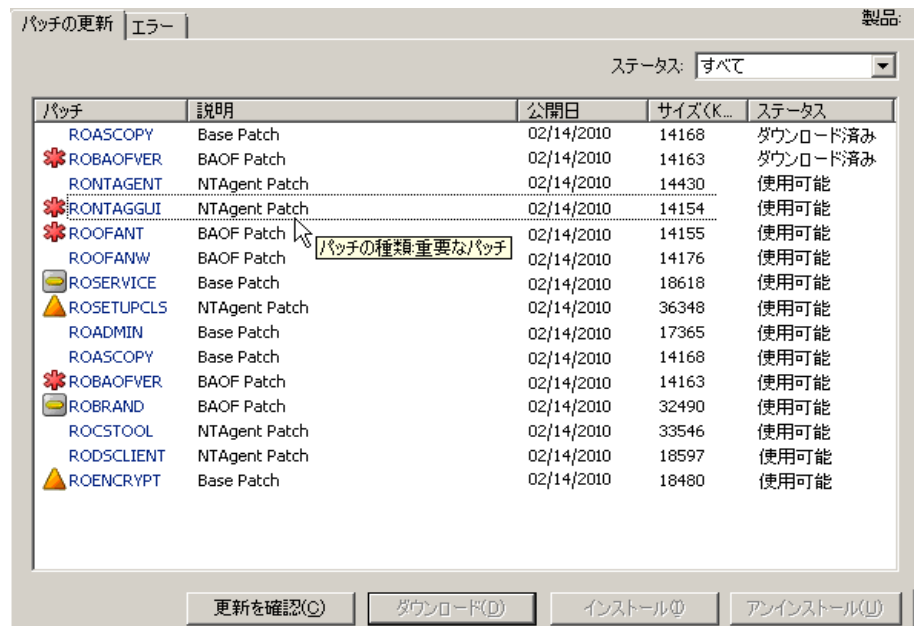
パッチの更新 | エラー

製品:

ステータス: すべて

| パッチ | 説明 | 公開日 | サイズ(K... | ステータス |
|---|---|---|---|---|
| ROASCOPY | Base Patch | 02/14/2010 | 14168 | ダウンロード済み |
| ROBAOFVER | BAOF Patch | 02/14/2010 | 14163 | ダウンロード済み |
| RONTAGENT | NTAgent Patch | 02/14/2010 | 14430 | 使用可能 |
| RONTAGGUI | NTAgent Patch | 02/14/2010 | 14154 | 使用可能 |
| ROOFANT | BAOF Patch | 02/14/2010 | 14155 | 使用可能 |
| ROOFANW | BAOF Patch | 02/14/2010 | 14176 | 使用可能 |
| ROSERVICE | Base Patch | 02/14/2010 | 18618 | 使用可能 |
| ROSETUPCLS | NTAgent Patch | 02/14/2010 | 36348 | 使用可能 |
| ROADMIN | Base Patch | 02/14/2010 | 17365 | 使用可能 |
| ROASCOPY | Base Patch | 02/14/2010 | 14168 | 使用可能 |
| ROBAOFVER | BAOF Patch | 02/14/2010 | 14163 | 使用可能 |
| ROBRAND | BAOF Patch | 02/14/2010 | 32490 | 使用可能 |
| ROCSTOOL | NTAgent Patch | 02/14/2010 | 33546 | 使用可能 |
| RODSCLIENT | NTAgent Patch | 02/14/2010 | 18597 | 使用可能 |
| ROENCRYPT | Base Patch | 02/14/2010 | 18480 | 使用可能 |

パッチの種類:重要なパッチ

更新を確認(C) ダウンロード(D) インストール(I) アンインストール(U)